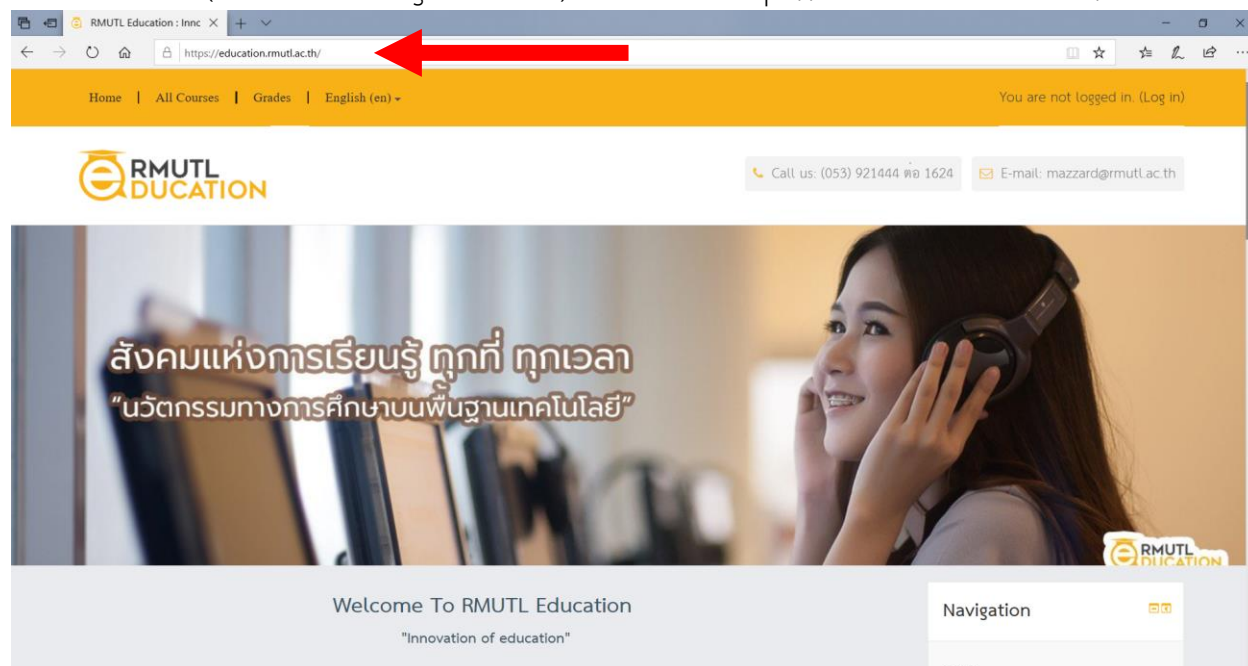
RMUTL Education : Innc

https://education.rmutl.ac.th/

Home | All Courses | Grades | English (en)

You are not logged in. (Log in)

RMUTL EDUCATION

Call us: (053) 921444 ต่อ 1624

E-mail: mazzard@rmutl.ac.th

สังคมแห่งการเรียนรู้ ทุกที่ ทุกเวลา
"นวัตกรรมทางการศึกษาบนพื้นฐานเทคโนโลยี"

RMUTL EDUCATION

Welcome To RMUTL Education
"Innovation of education"

Navigation